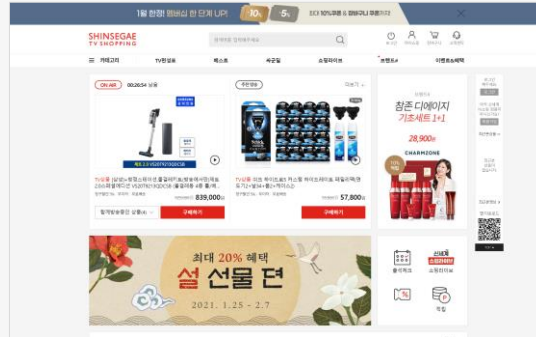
1월 혜택! 멤버십 한 단계 UP!

SHINSEGAE
TV SHOPPING

카테고리
TV쇼핑
베스트
쇼핑라이브
브랜드관
이벤트&혜택

ON AIR
00:26:54 남음

839,000원
구매하기

57,800원
구매하기

참존 디에이지
기초세트 1+1
28,900원
CHARMZONE

최대 20% 혜택
설 선물 전
2021. 1.25 - 2.7